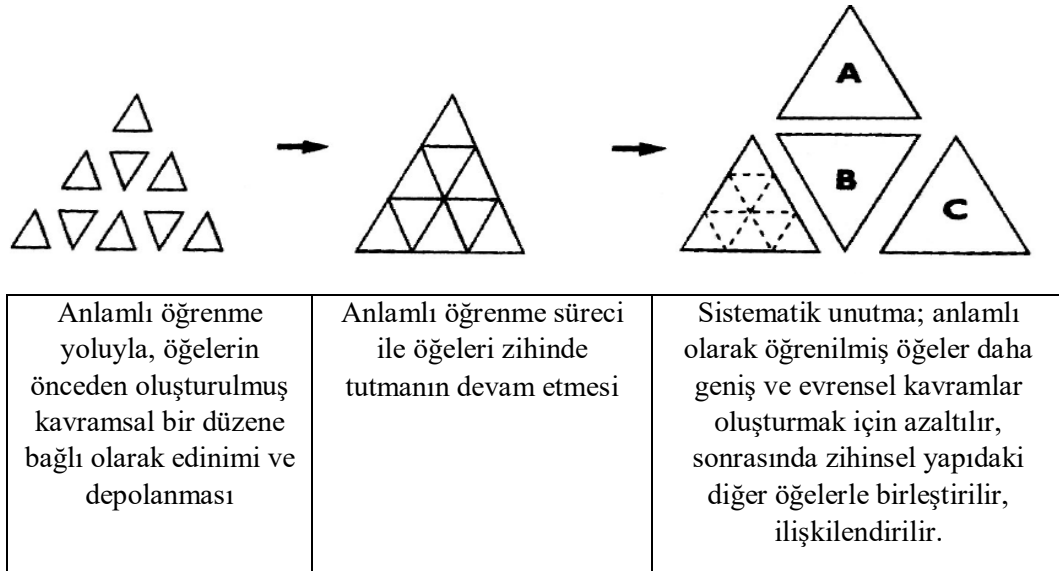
A

B

C

| Anlamlı öğrenme yoluyla, öğelerin önceden oluşturulmuş kavramsal bir düzene bağlı olarak edinimi ve depolanması | Anlamlı öğrenme süreci ile öğeleri zihinde tutmanın devam etmesi | Sistematik unutma; anlamlı olarak öğrenilmiş öğeler daha geniş ve evrensel kavramlar oluşturmak için azaltılır, sonrasında zihinsel yapıdaki diğer öğelerle birleştirilir, ilişkilendirilir. |
|---|---|---|